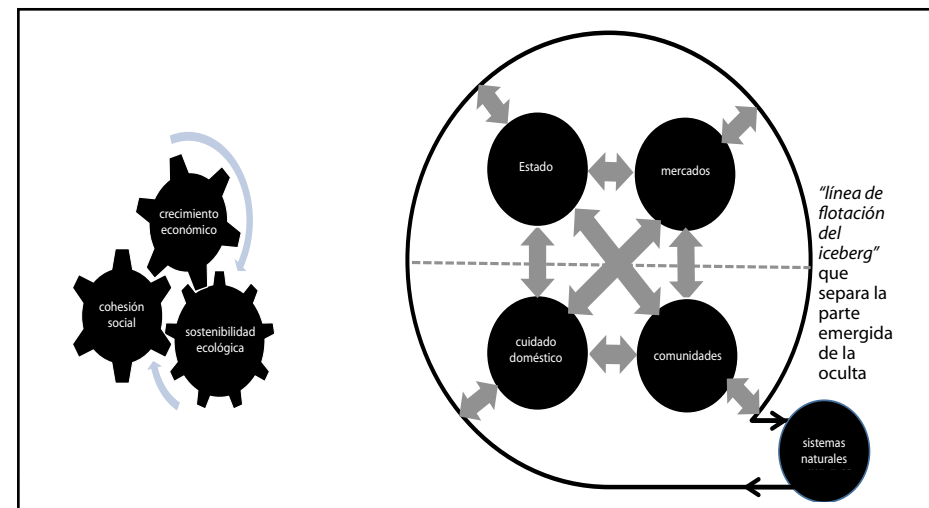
crecimiento económico

cohesión social

sostenibilidad ecológica

Estado

mercados

cuidado doméstico

comunidades

*"línea de flotación del iceberg"* que separa la parte emergida de la oculta

sistemas naturales